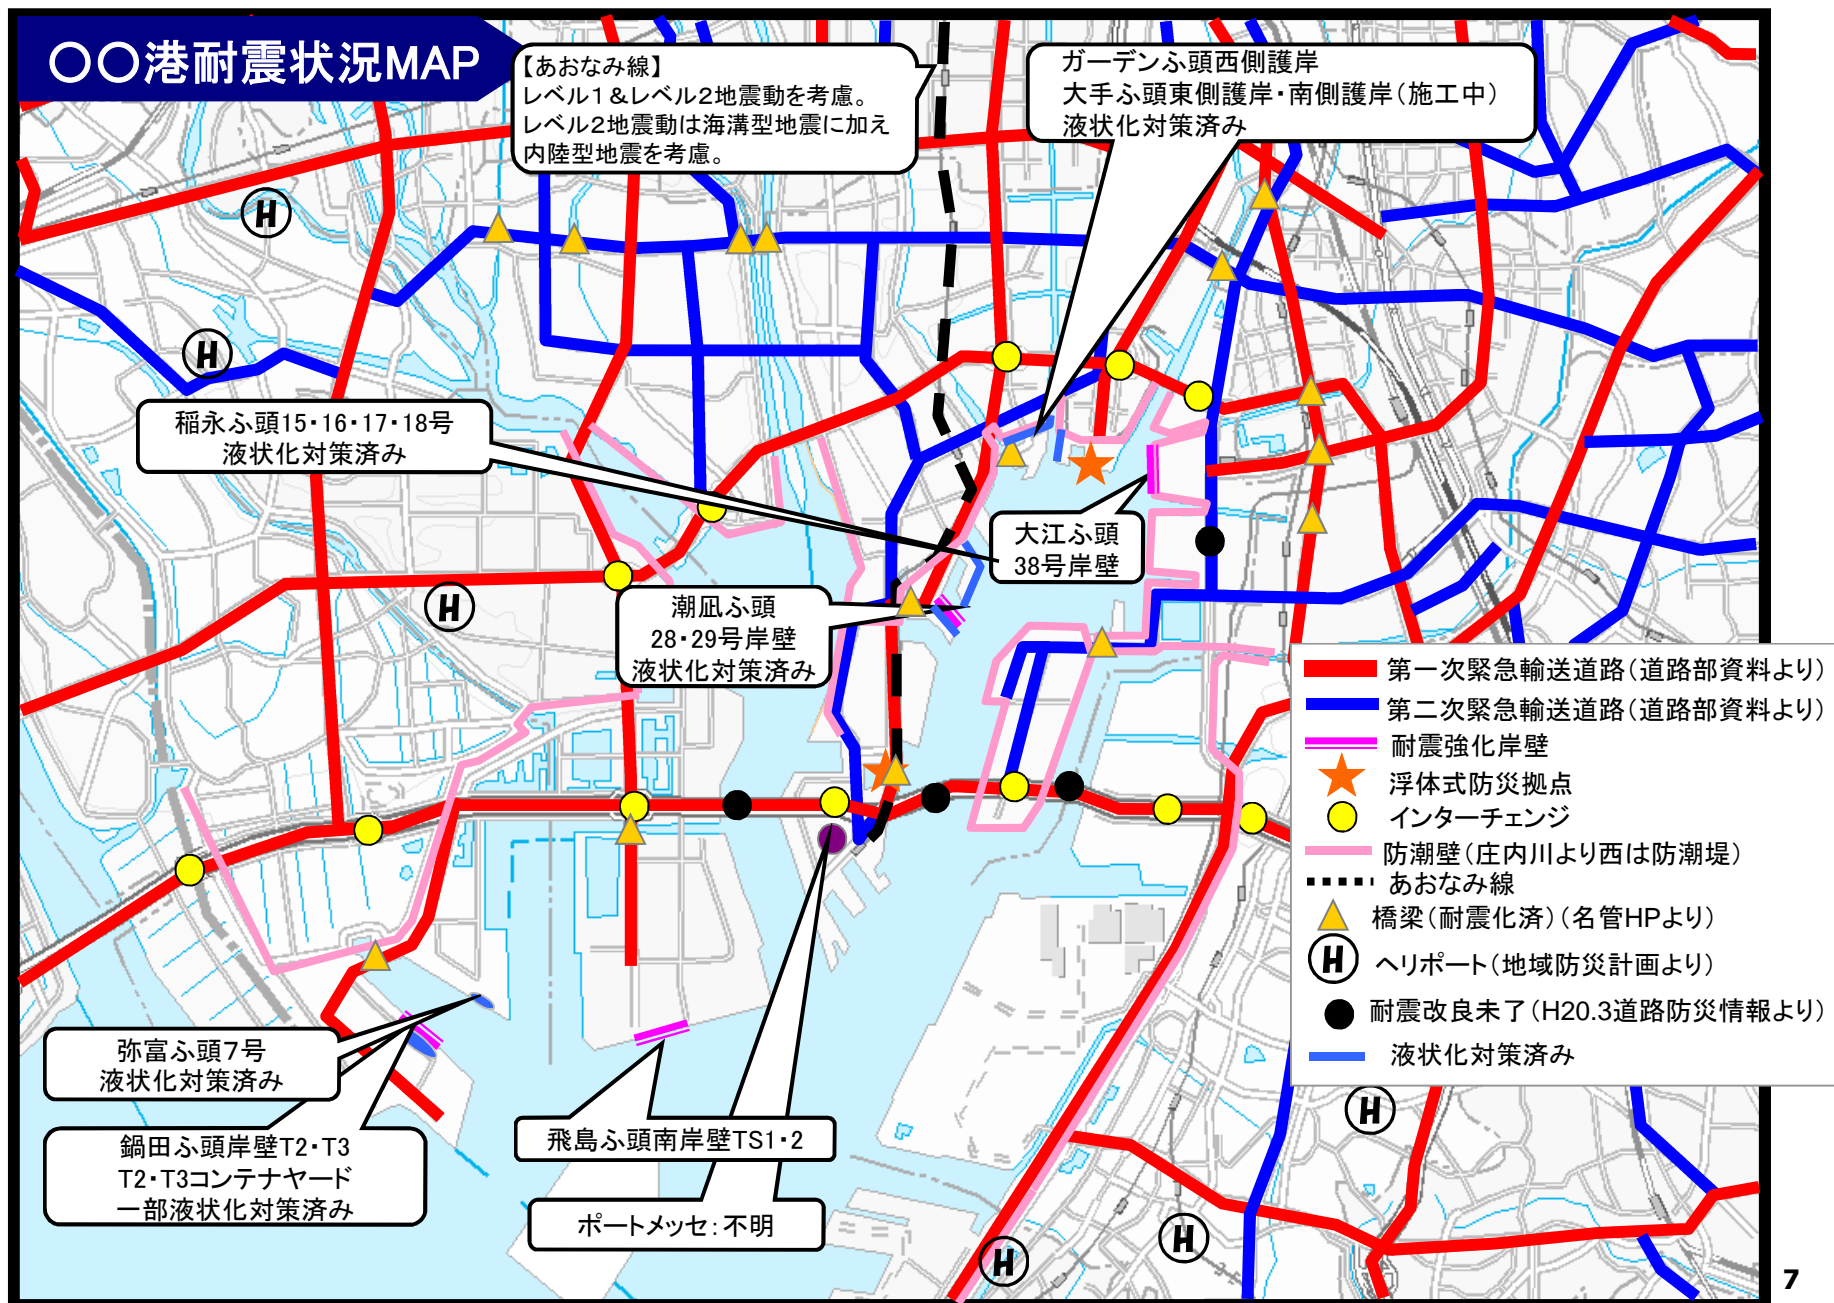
○○港耐震状況MAP

【あおなみ線】
レベル1＆レベル2地震動を考慮。
レベル2地震動は海溝型地震に加え内陸型地震を考慮。

ガーデンふ頭西側護岸
大手ふ頭東側護岸・南側護岸（施工中）
液状化対策済み

稲永ふ頭15・16・17・18号
液状化対策済み

大江ふ頭
38号岸壁

潮凪ふ頭
28・29号岸壁
液状化対策済み

弥富ふ頭7号
液状化対策済み

鍋田ふ頭岸壁T2・T3
T2・T3コンテナヤード
一部液状化対策済み

飛島ふ頭南岸壁TS1・2

ポートメッセ：不明

第一次緊急輸送道路（道路部資料より）
第二次緊急輸送道路（道路部資料より）
耐震強化岸壁
浮体式防災拠点
インターチェンジ
防潮壁（庄内川より西は防潮堤）
あおなみ線
橋梁（耐震化済）（名管HPより）
ヘリポート（地域防災計画より）
耐震改良未了（H20.3道路防災情報より）
液状化対策済み

H
H
H
H
H
H

7